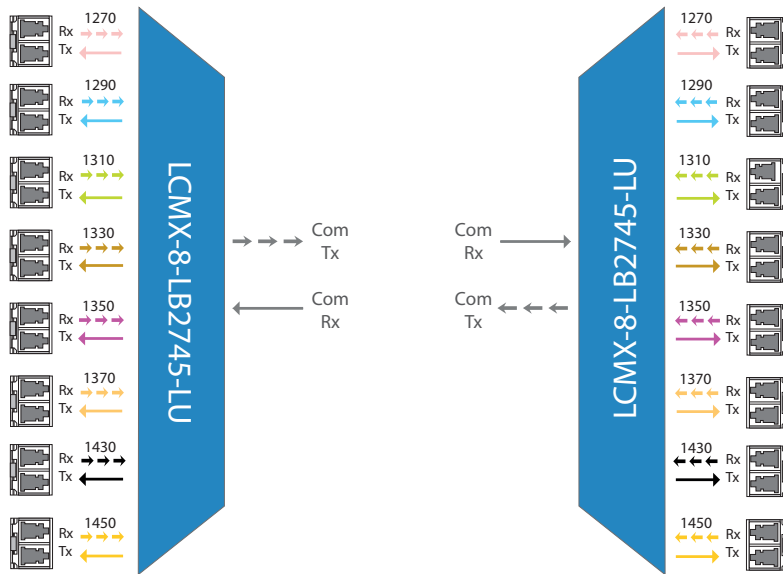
1270
Rx
Tx

1290
Rx
Tx

1310
Rx
Tx

1330
Rx
Tx

1350
Rx
Tx

1370
Rx
Tx

1430
Rx
Tx

1450
Rx
Tx

LCMX-8-LB2745-LU

Com
Tx

Com
Rx

Com
Rx

Com
Tx

LCMX-8-LB2745-LU

1270
Rx
Tx

1290
Rx
Tx

1310
Rx
Tx

1330
Rx
Tx

1350
Rx
Tx

1370
Rx
Tx

1430
Rx
Tx

1450
Rx
Tx